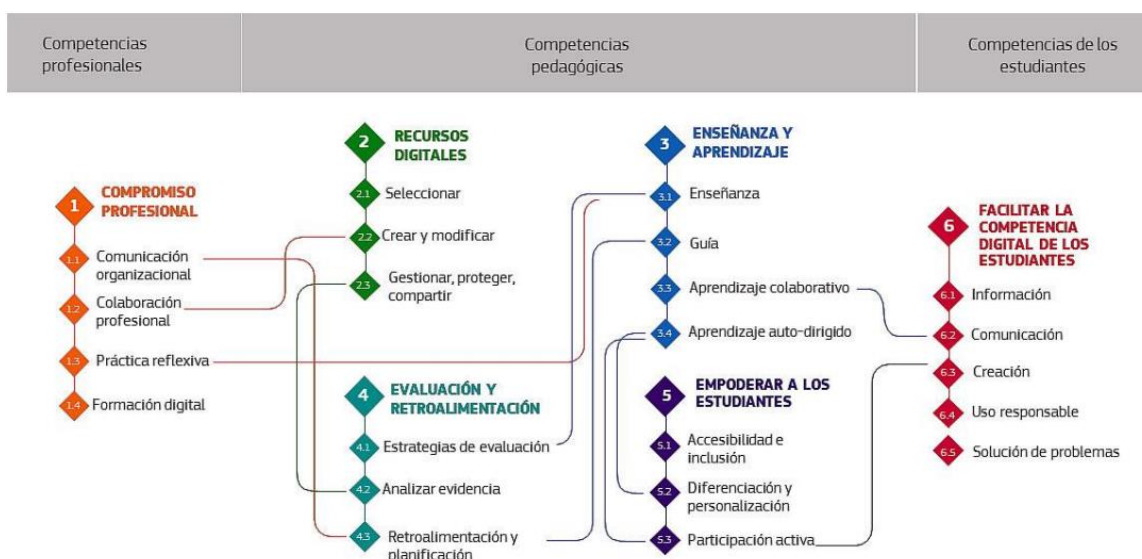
| Competencias profesionales | Competencias pedagógicas | Competencias de los estudiantes |
|---|---|---|

2 RECURSOS DIGITALES
2.1 Seleccionar
2.2 Crear y modificar
2.3 Gestionar, proteger, compartir

3 ENSEÑANZA Y APRENDIZAJE
3.1 Enseñanza
3.2 Guía
3.3 Aprendizaje colaborativo
3.4 Aprendizaje auto-dirigido

1 COMPROMISO PROFESIONAL
1.1 Comunicación organizacional
1.2 Colaboración profesional
1.3 Práctica reflexiva
1.4 Formación digital

6 FACILITAR LA COMPETENCIA DIGITAL DE LOS ESTUDIANTES
6.1 Información
6.2 Comunicación
6.3 Creación
6.4 Uso responsable
6.5 Solución de problemas

4 EVALUACIÓN Y RETROALIMENTACIÓN
4.1 Estrategias de evaluación
4.2 Analizar evidencia
4.3 Retroalimentación y planificación

5 EMPODERAR A LOS ESTUDIANTES
5.1 Accesibilidad e inclusión
5.2 Diferenciación y personalización
5.3 Participación activa